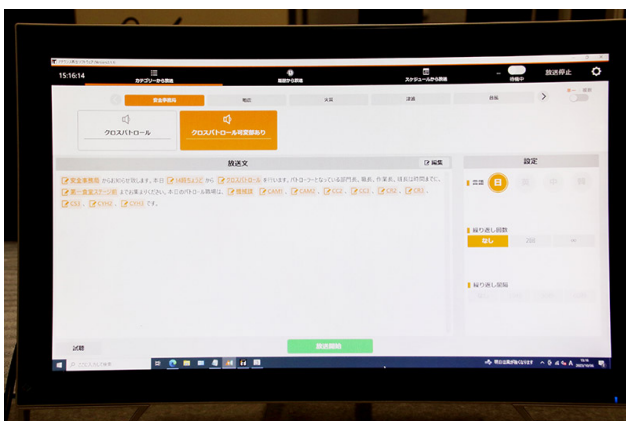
15:16:14

カテゴリーから放送

履歴から放送

スケジュールから放送

放送停止

安全事務局

クロスパトロール

クロスパトロール可変部あり

放送文

編集

安全事務局 からお知らせ致します。本日 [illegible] から クロスパトロール を行います。パトロール対象となっている部門長、職長、作業員、課員は時間までに、 第一会議室 までお集まりください。本日のパトロール範囲は、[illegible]

設定

繰り返し回数

なし

繰り返し間隔

試聴

放送開始